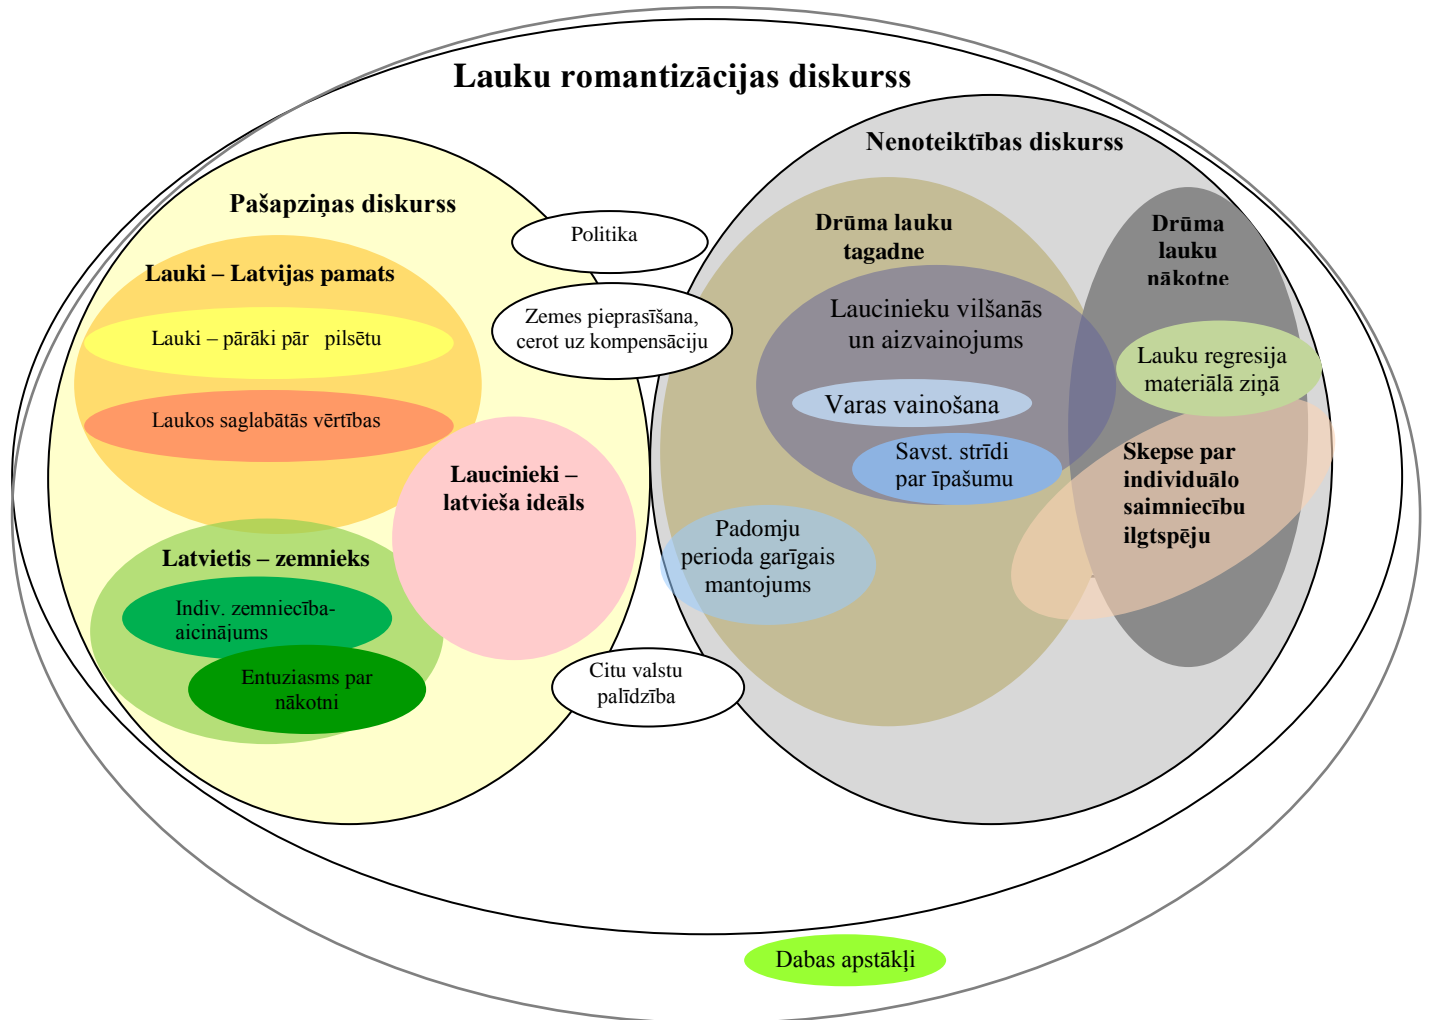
Lauku romantizācijas diskurss

Pašapziņas diskurss

Lauki – Latvijas pamats

Lauki – pārāki pār pilsētu

Laukos saglabātās vērtības

Laucinieki – latvieša ideāls

Latvietis – zemnieks

Indiv. zemniecība-aicinājums

Entuziasms par nākotni

Politika

Zemes pieprasīšana, cerot uz kompensāciju

Citu valstu palīdzība

Nenoteiktības diskurss

Drūma lauku tagadne

Drūma lauku nākotne

Laucinieku vilšanās un aizvainojums

Varas vainošana

Savst. strīdi par īpašumu

Padomju perioda garīgais mantojums

Lauku regresija materiālā ziņā

Skepse par individuālo saimniecību ilgtspēju

Dabas apstākļi